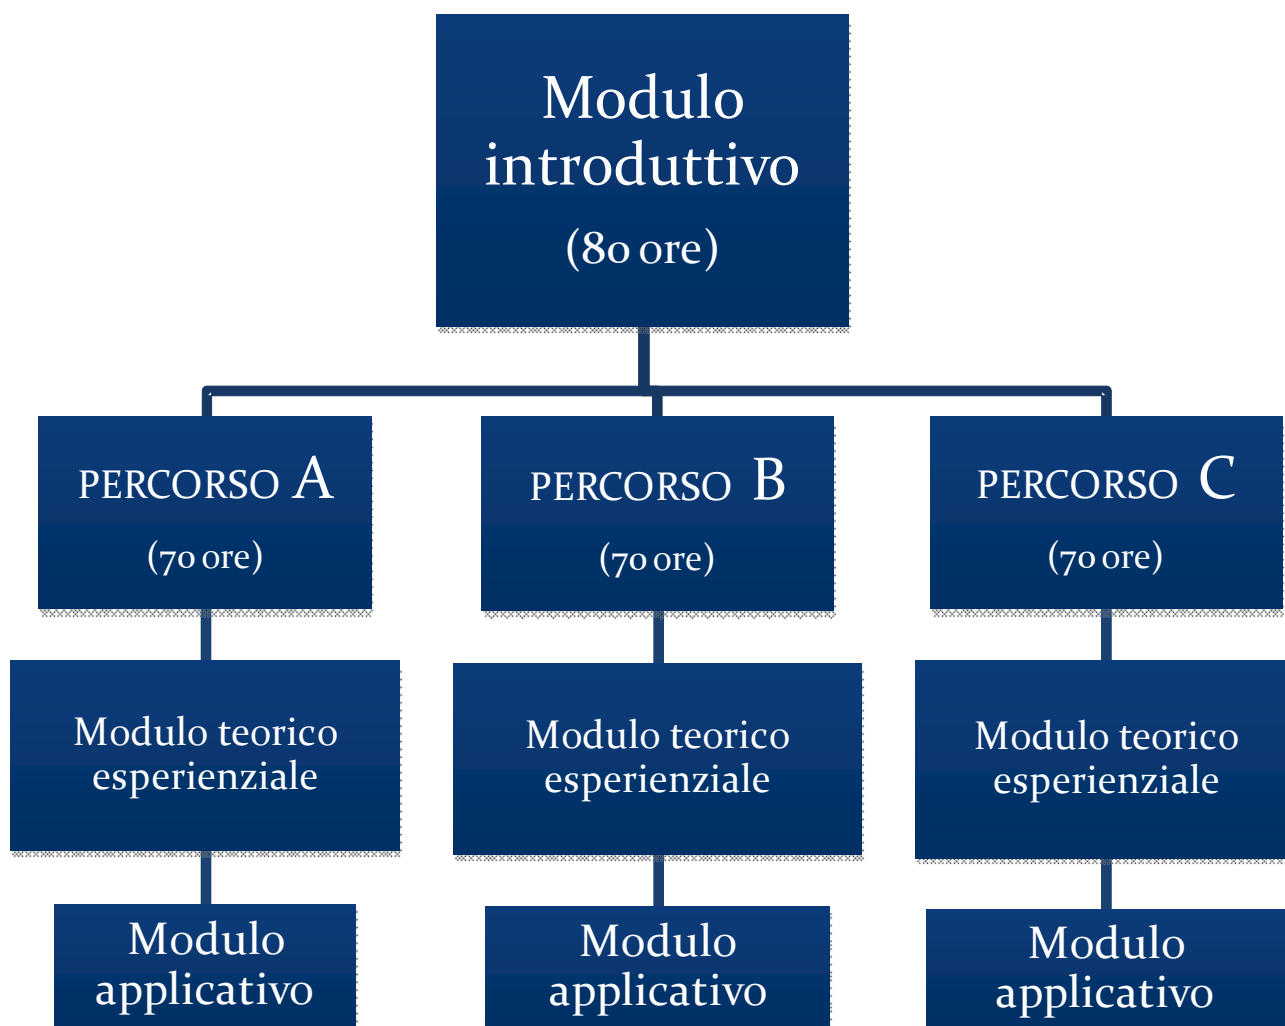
Modulo introduttivo
(80 ore)

PERCORSO A
(70 ore)

Modulo teorico esperienziale

Modulo applicativo

PERCORSO B
(70 ore)

Modulo teorico esperienziale

Modulo applicativo

PERCORSO C
(70 ore)

Modulo teorico esperienziale

Modulo applicativo